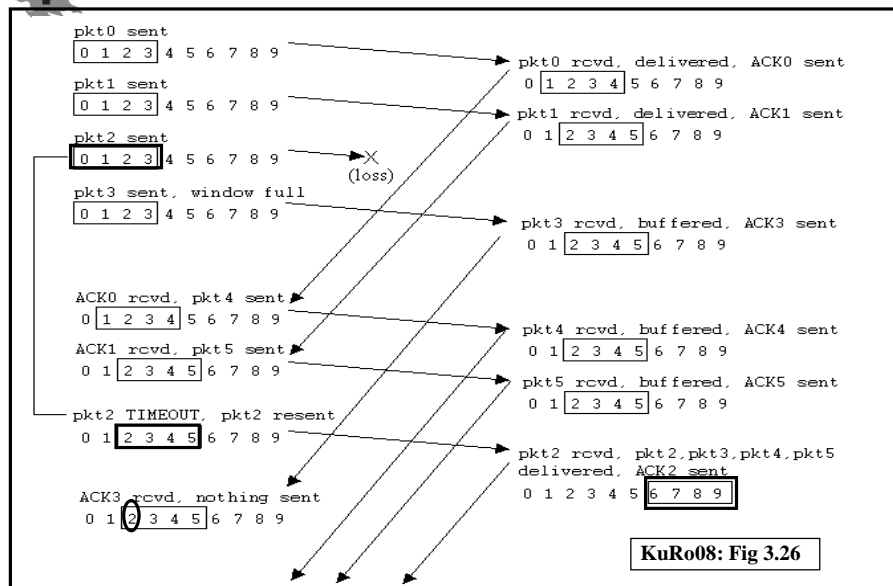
pkt0 sent
0 1 2 3 4 5 6 7 8 9

pkt1 sent
0 1 2 3 4 5 6 7 8 9

pkt2 sent
0 1 2 3 4 5 6 7 8 9

(loss)

pkt3 sent, window full
0 1 2 3 4 5 6 7 8 9

ACK0 rcvd, pkt4 sent
0 1 2 3 4 5 6 7 8 9

ACK1 rcvd, pkt5 sent
0 1 2 3 4 5 6 7 8 9

pkt2 TIMEOUT, pkt2 resent
0 1 2 3 4 5 6 7 8 9

ACK3 rcvd, nothing sent
0 1 2 3 4 5 6 7 8 9

pkt0 rcvd, delivered, ACK0 sent
0 1 2 3 4 5 6 7 8 9

pkt1 rcvd, delivered, ACK1 sent
0 1 2 3 4 5 6 7 8 9

pkt3 rcvd, buffered, ACK3 sent
0 1 2 3 4 5 6 7 8 9

pkt4 rcvd, buffered, ACK4 sent
0 1 2 3 4 5 6 7 8 9

pkt5 rcvd, buffered, ACK5 sent
0 1 2 3 4 5 6 7 8 9

pkt2 rcvd, pkt2,pkt3,pkt4,pkt5 delivered, ACK2 sent
0 1 2 3 4 5 6 7 8 9

KuRo08: Fig 3.26